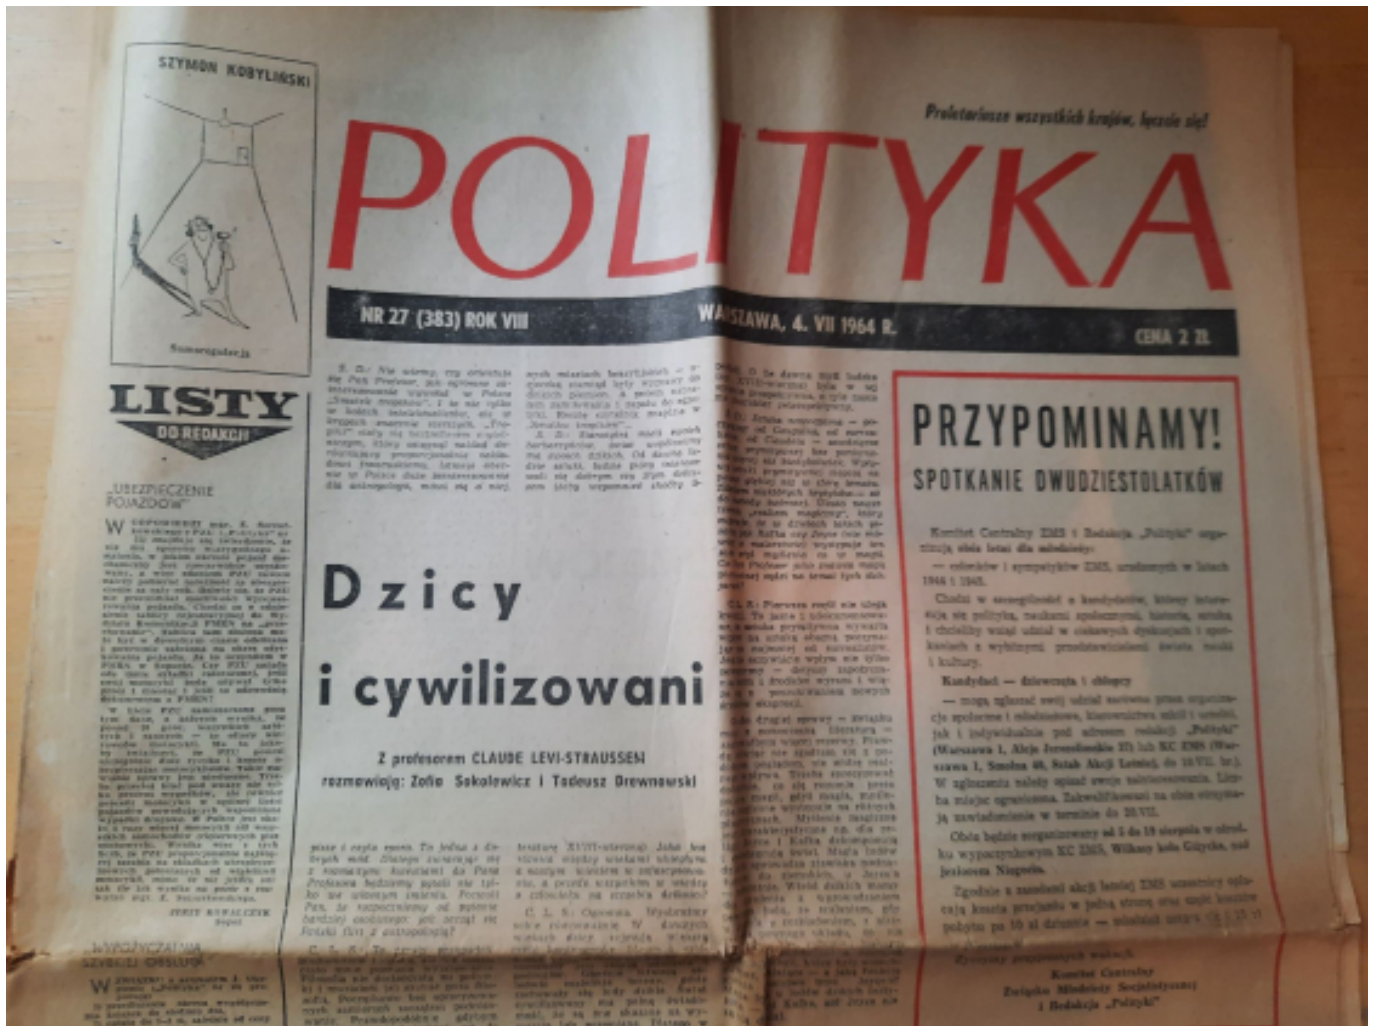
SZYMON KOBYLIŃSKI

Proletariusze wszystkich krajów, łączcie się!

POLITYKA

NR 27 (383) ROK VIII

WARSZAWA, 4. VII 1964 R.

CENA 2 ZŁ

LISTY DO REDAKCJI

„UBEZPIECZENIE POJAZDÓW"

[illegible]

JERZY KUWAŁCZYK

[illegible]

Dzicy i cywilizowani

Z profesorem CLAUDE LEVI-STRAUSSEM rozmawiają: Zofia Sokolewicz i Tadeusz Drewnowski

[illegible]

PRZYPOMINAMY!

SPOTKANIE DWUDZIESTOLATKÓW

Komitet Centralny ZMS i Redakcja „Polityki" organizują obóz letni dla młodzieży:

— członków i sympatyków ZMS, urodzonych w latach 1944 i 1945.

Chodzi w szczególności o kandydatów, którzy interesują się polityką, naukami społecznymi, historią, sztuką i chcieliby wziąć udział w ciekawych dyskusjach i spotkaniach z wybitnymi przedstawicielami świata nauki i kultury.

Kandydaci — dziewczęta i chłopcy

— mogą zgłaszać swój udział zarówno przez organizacje społeczne i młodzieżowe, kierownictwa szkół i uczelni, jak i indywidualnie pod adresem redakcji „Polityki" (Warszawa 1, Aleje Jerozolimskie 37) lub KC ZMS (Warszawa 1, Smolna 40, Sztab Akcji Letniej) do 10.VII. br.) W zgłoszeniu należy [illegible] swoje zainteresowania. Liczba miejsc ograniczona. Zakwalifikowani na obóz otrzymają zawiadomienie w terminie do 20.VII.

Obóz będzie zorganizowany od 5 do 19 sierpnia w ośrodku wypoczynkowym KC ZMS, Wilkasy koło Giżycka, nad jeziorem Niegocin.

Zgodnie z zasadami akcji letniej ZMS uczestnicy opłacają koszty przejazdu w jedną stronę oraz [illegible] pobytu po 10 zł dziennie — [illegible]

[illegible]

Komitet Centralny Związku Młodzieży Socjalistycznej i Redakcja „Polityki"